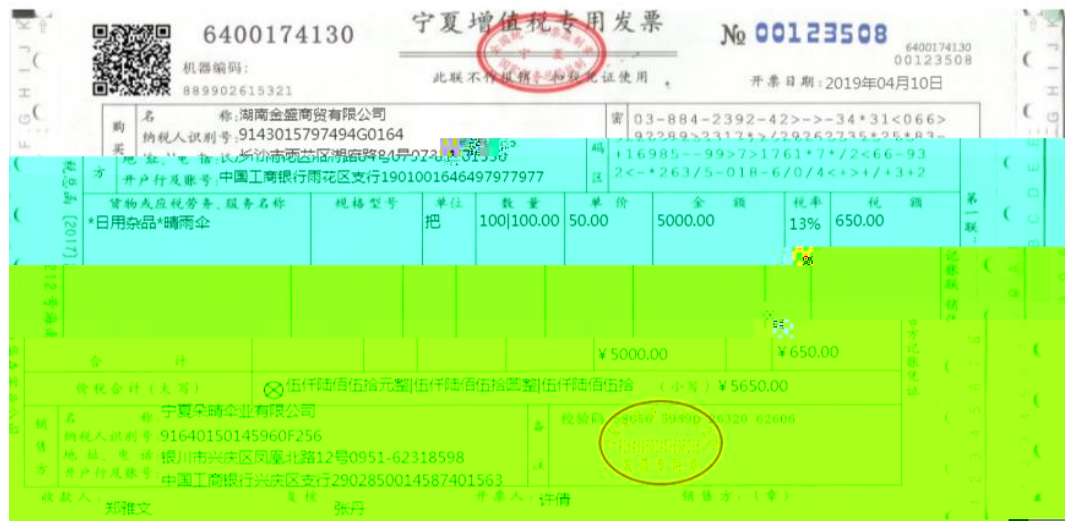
6400174130

宁夏增值税专用发票

№ 00123508

6400174130
00123508

机器编码:
889902615321

此联不作报销、扣税凭证使用

开票日期:2019年04月10日

购买方
名 称:湖南金盛商贸有限公司
纳税人识别号:9143015797494G0164
地 址、电 话:长沙市雨花区湖滨路84号0731-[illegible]
开户行及账号:中国工商银行雨花区支行1901001646497977977

密码区
03-884-2392-42>->->-34*31<066>
92289>2317*>/29362735*25*83-
+16985--99>7>1761*7*/2<66-93
2<-*263/5-018-6/0/4<+>+/+3+2

| 货物或应税劳务、服务名称 | 规格型号 | 单位 | 数量 | 单价 | 金额 | 税率 | 税额 |
|---|---|---|---|---|---|---|---|
| *日用杂品*晴雨伞 | | 把 | 100\|100.00 | 50.00 | 5000.00 | 13% | 650.00 |
| 合计 | | | | | ¥5000.00 | | ¥650.00 |

价税合计(大写) ⊗伍仟陆佰伍拾元整|伍仟陆佰伍拾圆整|伍仟陆佰伍拾 (小写)¥5650.00

销售方
名 称:宁夏朵晴伞业有限公司
纳税人识别号:91640150145960F256
地 址、电 话:银川市兴庆区凤凰北路12号0951-62318598
开户行及账号:中国工商银行兴庆区支行2902850014587401563

备注
校验码 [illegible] 59890 26320 62606

收款人:郑雅文 复核:张丹 开票人:许倩 销售方:(章)

第一联:记账联 销售方记账凭证

税总函[2017]212号

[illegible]